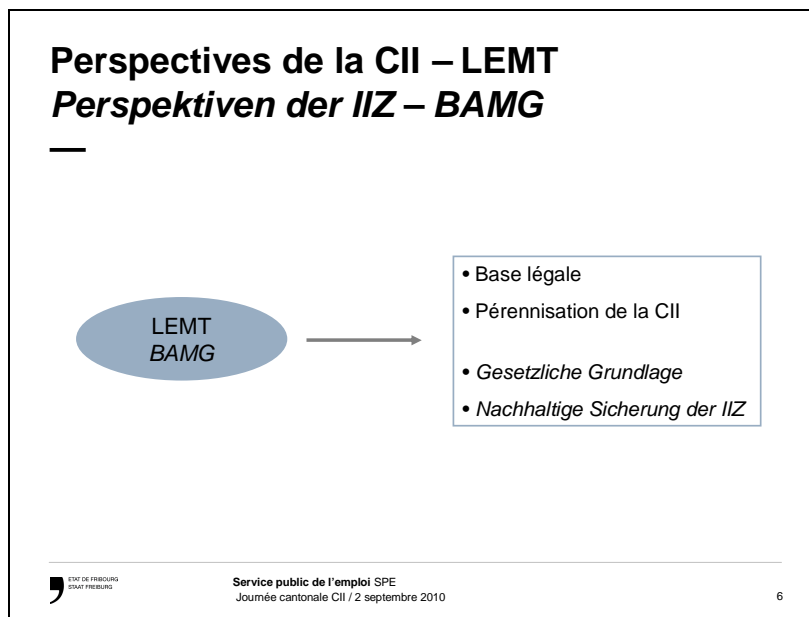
**Perspectives de la CII – LEMT**
*Perspektiven der IIZ – BAMG*

LEMT
*BAMG*

• Base légale
• Pérennisation de la CII

• *Gesetzliche Grundlage*
• *Nachhaltige Sicherung der IIZ*

ETAT DE FRIBOURG
STAAT FREIBURG

**Service public de l'emploi** SPE
Journée cantonale CII / 2 septembre 2010

6